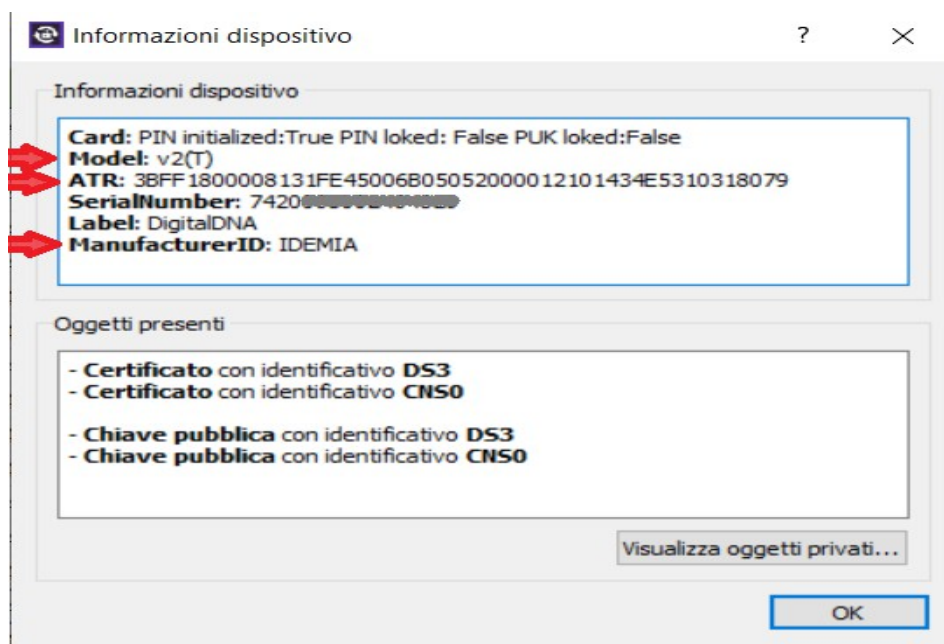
Informazioni dispositivo ? ×

Informazioni dispositivo

**Card:** PIN initialized:True PIN loked: False PUK loked:False
**Model:** v2(T)
**ATR:** 3BFF1800008131FE45006B05052000012101434E5310318079
**SerialNumber:** 7420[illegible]
**Label:** DigitalDNA
**ManufacturerID:** IDEMIA

Oggetti presenti

- **Certificato** con identificativo **DS3**
- **Certificato** con identificativo **CNS0**

- **Chiave pubblica** con identificativo **DS3**
- **Chiave pubblica** con identificativo **CNS0**

Visualizza oggetti privati...

OK